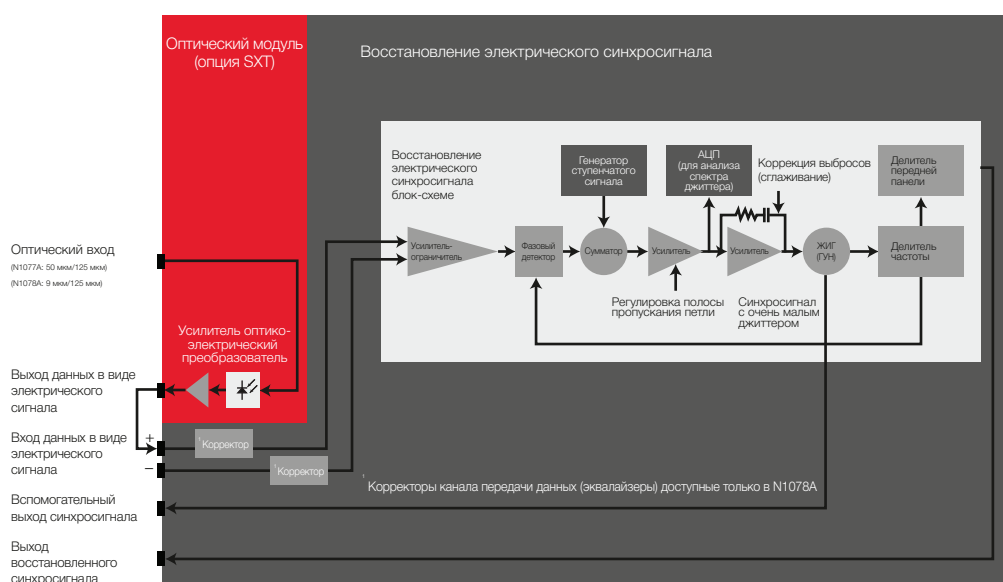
Оптический модуль (опция SXT)

Восстановление электрического синхросигнала

Восстановление электрического синхросигнала блок-схеме

Генератор ступенчатого сигнала

АЦП (для анализа спектра джиттера)

Коррекция выбросов (сглаживание)

Делитель передней панели

Усилитель-ограничитель

Фазовый детектор

Сумматор

Усилитель

Усилитель

ЖИГ (ГУН)

Делитель частоты

Регулировка полосы пропускания петли

Синхросигнал с очень малым джиттером

Оптический вход
(N1077A: 50 мкм/125 мкм)
(N1078A: 9 мкм/125 мкм)

Усилитель оптико-электрический преобразователь

Выход данных в виде электрического сигнала

Вход данных в виде электрического сигнала

+

–

¹Корректор

¹Корректор

¹ Корректоры канала передачи данных (эквалайзеры) доступные только в N1078A

Вспомогательный выход синхросигнала

Выход восстановленного синхросигнала